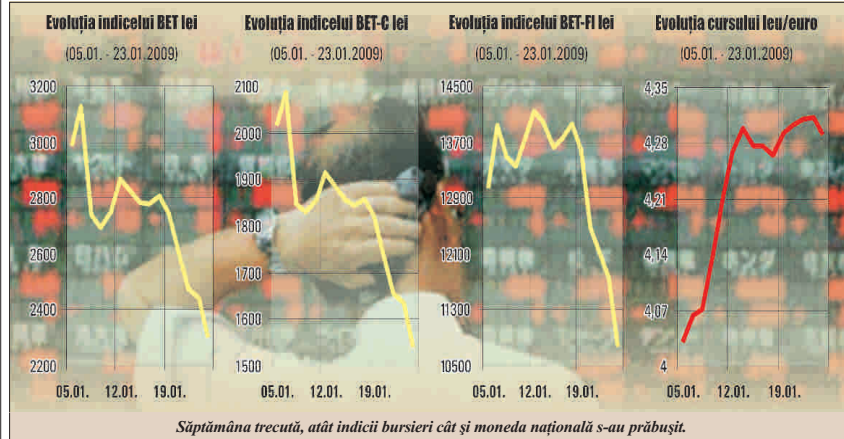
Evoluţia indicelui BET lei
(05.01. - 23.01.2009)
3200
3000
2800
2600
2400
2200
05.01. 12.01. 19.01.

Evoluţia indicelui BET-C lei
(05.01. - 23.01.2009)
2100
2000
1900
1800
1700
1600
1500
05.01. 12.01. 19.01.

Evoluţia indicelui BET-FI lei
(05.01. - 23.01.2009)
14500
13700
12900
12100
11300
10500
05.01. 12.01. 19.01.

Evoluţia cursului leu/euro
(05.01. - 23.01.2009)
4,35
4,28
4,21
4,14
4,07
4
05.01. 12.01. 19.01.

Săptămâna trecută, atât indicii bursieri cât şi moneda naţională s-au prăbuşit.